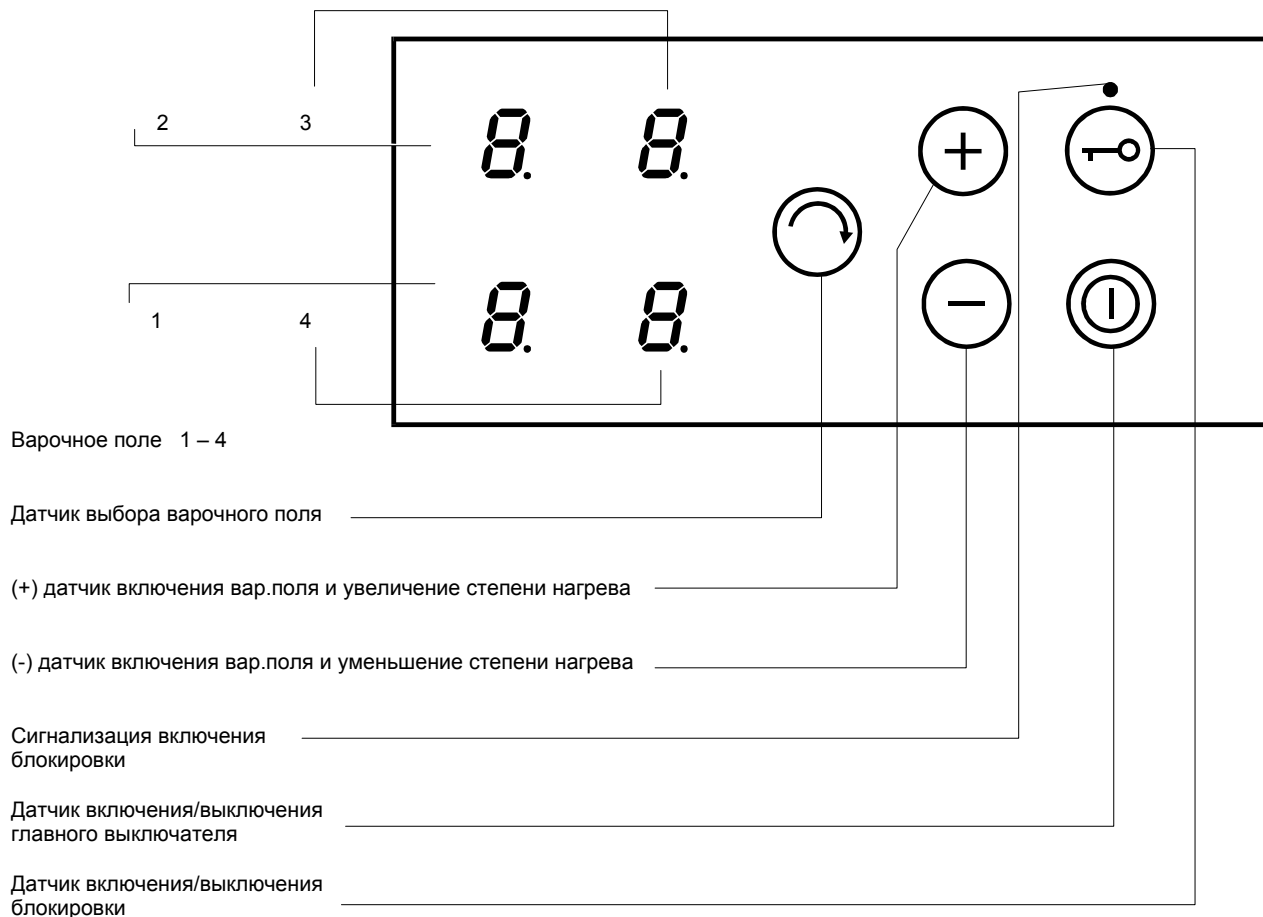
2 3

8. 8.

1 4

8. 8.

Варочное поле 1 – 4

Датчик выбора варочного поля

(+) датчик включения вар.поля и увеличение степени нагрева

(-) датчик включения вар.поля и уменьшение степени нагрева

Сигнализация включения блокировки

Датчик включения/выключения главного выключателя

Датчик включения/выключения блокировки